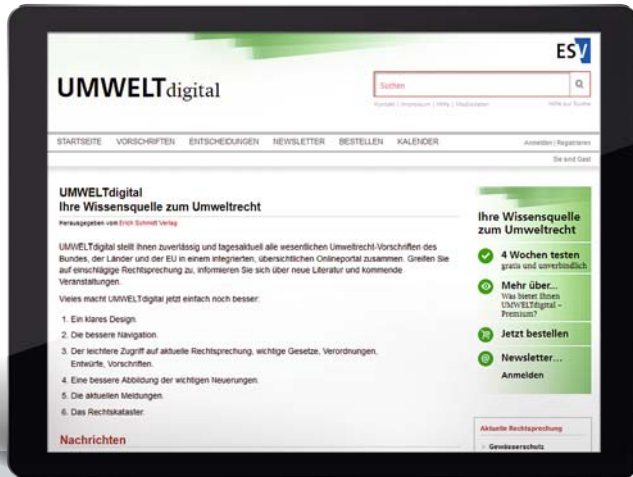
ESV

UMWELTdigital

Suchen

Kontakt | Impressum | Hilfe | Startseiten

Hilfe zur Suche

STARTSEITE VORSCHRIFTEN ENTSCHEIDUNGEN NEWSLETTER BESTELLEN KALENDER

Anmelden | Registrieren

Sie sind Gast

UMWELTdigital
Ihre Wissensquelle zum Umweltrecht

Herausgegeben vom Erich Schmidt Verlag

UMWELTdigital stellt Ihnen zuverlässig und tagesaktuell alle wesentlichen Umweltrecht-Vorschriften des Bundes, der Länder und der EU in einem integrierten, übersichtlichen Onlineportal zusammen. Greifen Sie auf einschlägige Rechtsprechung zu, informieren Sie sich über neue Literatur und kommende Veranstaltungen.

Vieles macht UMWELTdigital jetzt einfach noch besser:

1. Ein klares Design.
2. Die bessere Navigation.
3. Der leichtere Zugriff auf aktuelle Rechtsprechung, wichtige Gesetze, Verordnungen, Entwürfe, Vorschriften.
4. Eine bessere Abbildung der wichtigen Neuerungen.
5. Die aktuellen Meldungen.
6. Das Rechtskataster.

Nachrichten

Ihre Wissensquelle zum Umweltrecht

4 Wochen testen
gratis und unverbindlich

Mehr über...
Was bietet Ihnen UMWELTdigital – Premium?

Jetzt bestellen

Newsletter...
Anmelden

Aktuelle Rechtsprechung

Gewässerschutz